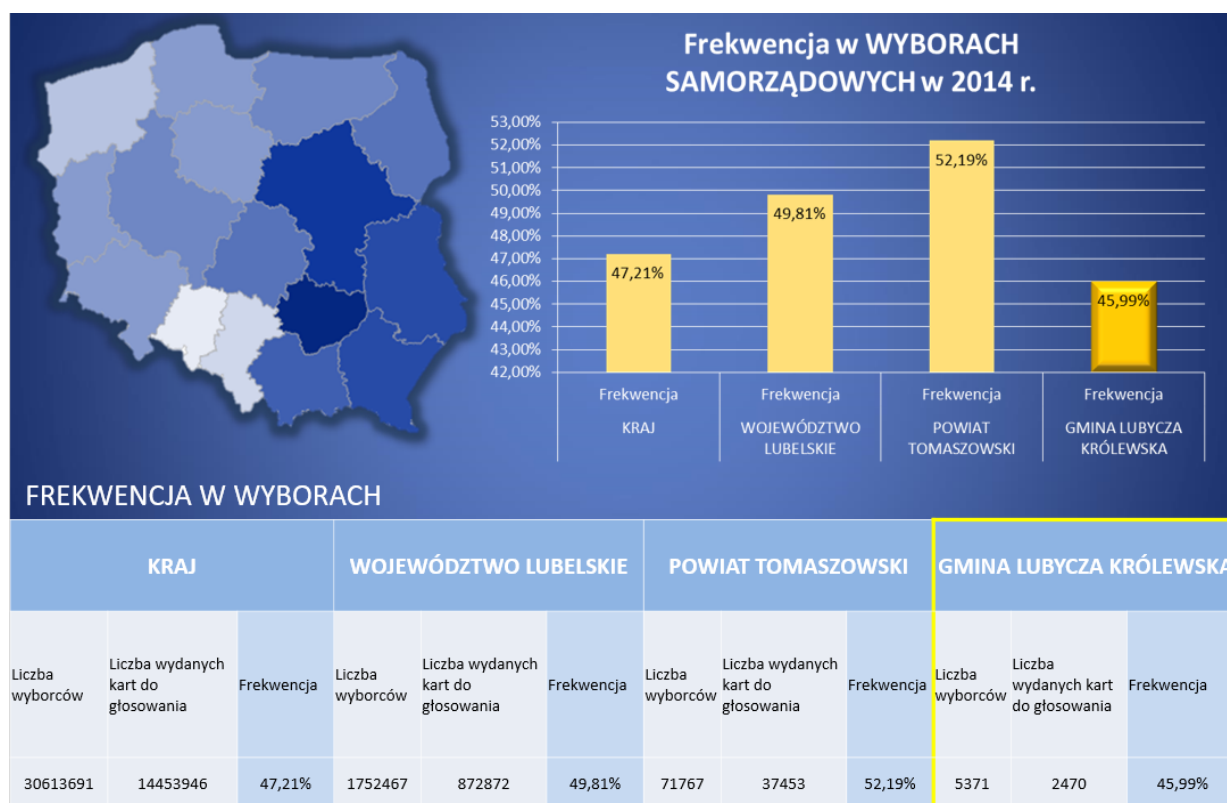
Frekwencja w WYBORACH SAMORZĄDOWYCH w 2014 r.

53,00%
52,00%
51,00%
50,00%
49,00%
48,00%
47,00%
46,00%
45,00%
44,00%
43,00%
42,00%

47,21%
49,81%
52,19%
45,99%

Frekwencja KRAJ
Frekwencja WOJEWÓDZTWO LUBELSKIE
Frekwencja POWIAT TOMASZOWSKI
Frekwencja GMINA LUBYCZA KRÓLEWSKA

FREKWENCJA W WYBORACH

| KRAJ | | | WOJEWÓDZTWO LUBELSKIE | | | POWIAT TOMASZOWSKI | | | GMINA LUBYCZA KRÓLEWSKA | | |
|---|---|---|---|---|---|---|---|---|---|---|---|
| Liczba wyborców | Liczba wydanych kart do głosowania | Frekwencja | Liczba wyborców | Liczba wydanych kart do głosowania | Frekwencja | Liczba wyborców | Liczba wydanych kart do głosowania | Frekwencja | Liczba wyborców | Liczba wydanych kart do głosowania | Frekwencja |
| 30613691 | 14453946 | 47,21% | 1752467 | 872872 | 49,81% | 71767 | 37453 | 52,19% | 5371 | 2470 | 45,99% |